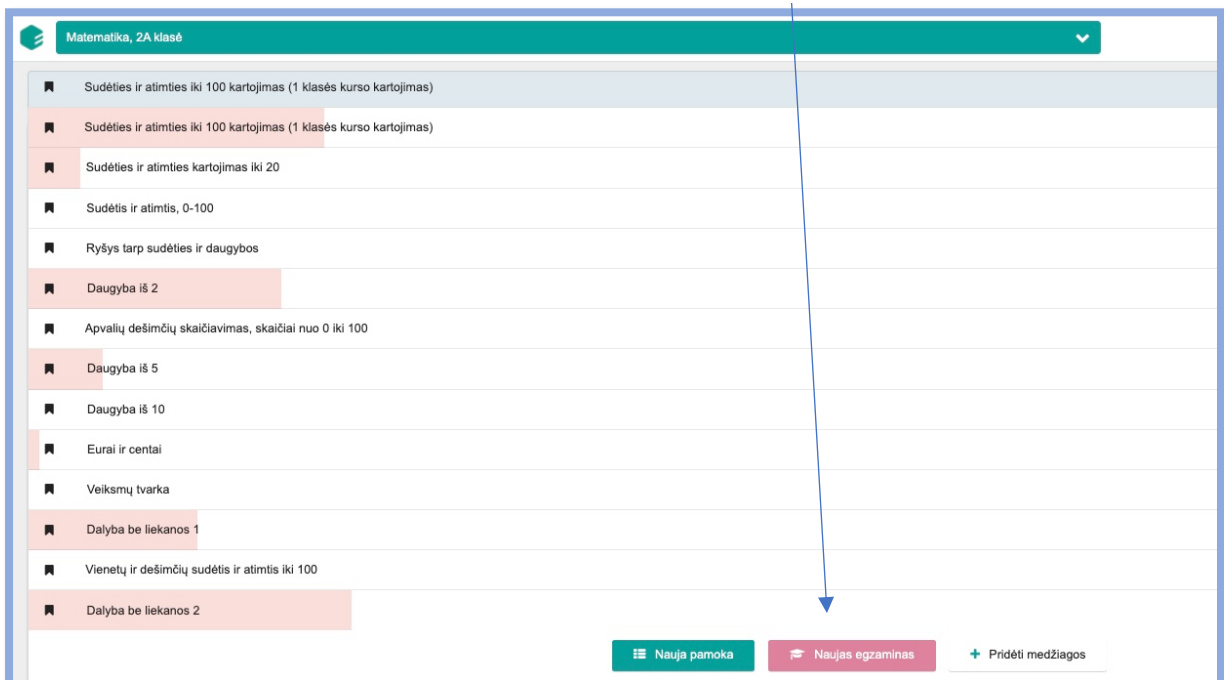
Matematika, 2A klasė

Sudėties ir atimties iki 100 kartojimas (1 klasės kurso kartojimas)

Sudėties ir atimties iki 100 kartojimas (1 klasės kurso kartojimas)

Sudėties ir atimties kartojimas iki 20

Sudėtis ir atimtis, 0-100

Ryšys tarp sudėties ir daugybos

Daugyba iš 2

Apvalių dešimčių skaičiavimas, skaičiai nuo 0 iki 100

Daugyba iš 5

Daugyba iš 10

Eurai ir centai

Veiksmų tvarka

Dalyba be liekanos 1

Vienetų ir dešimčių sudėtis ir atimtis iki 100

Dalyba be liekanos 2

Nauja pamoka

Naujas egzaminas

+ Pridėti medžiagos